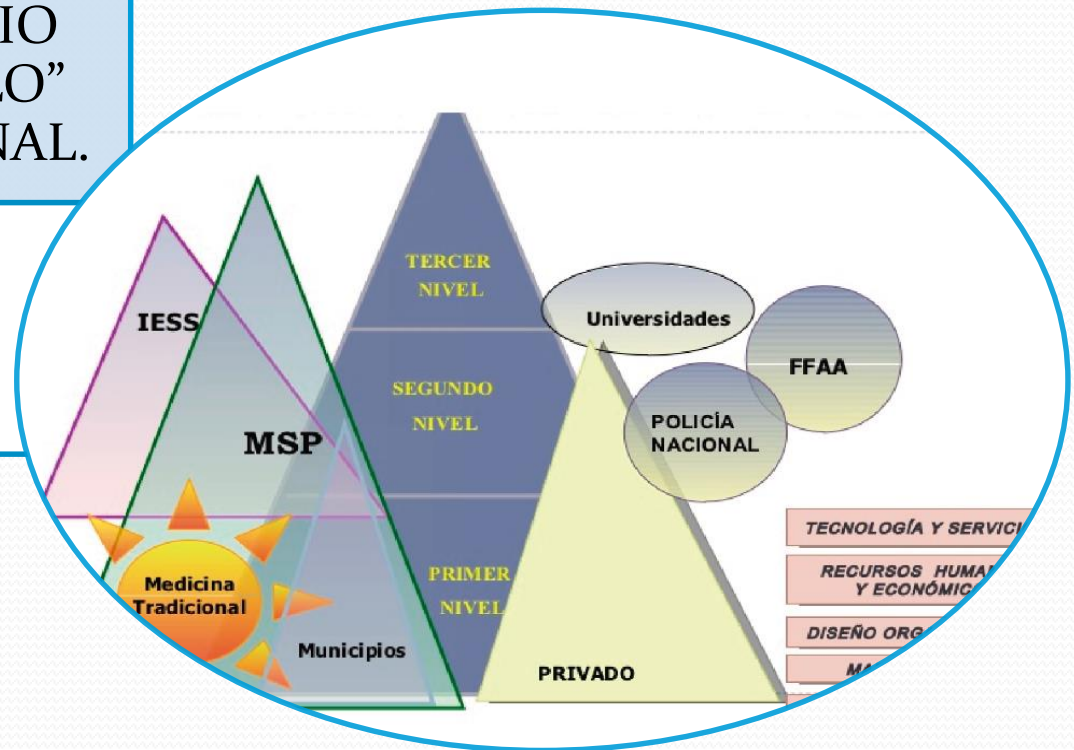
IO
LO”
NAL.

TERCER NIVEL

SEGUNDO NIVEL

PRIMER NIVEL

IESS

MSP

Medicina Tradicional

Municipios

Universidades

FFAA

POLICÍA NACIONAL

PRIVADO

TECNOLOGÍA Y SERVICI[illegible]

RECURSOS HUMA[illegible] Y ECONÓMIC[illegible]

DISEÑO ORG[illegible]

MA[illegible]